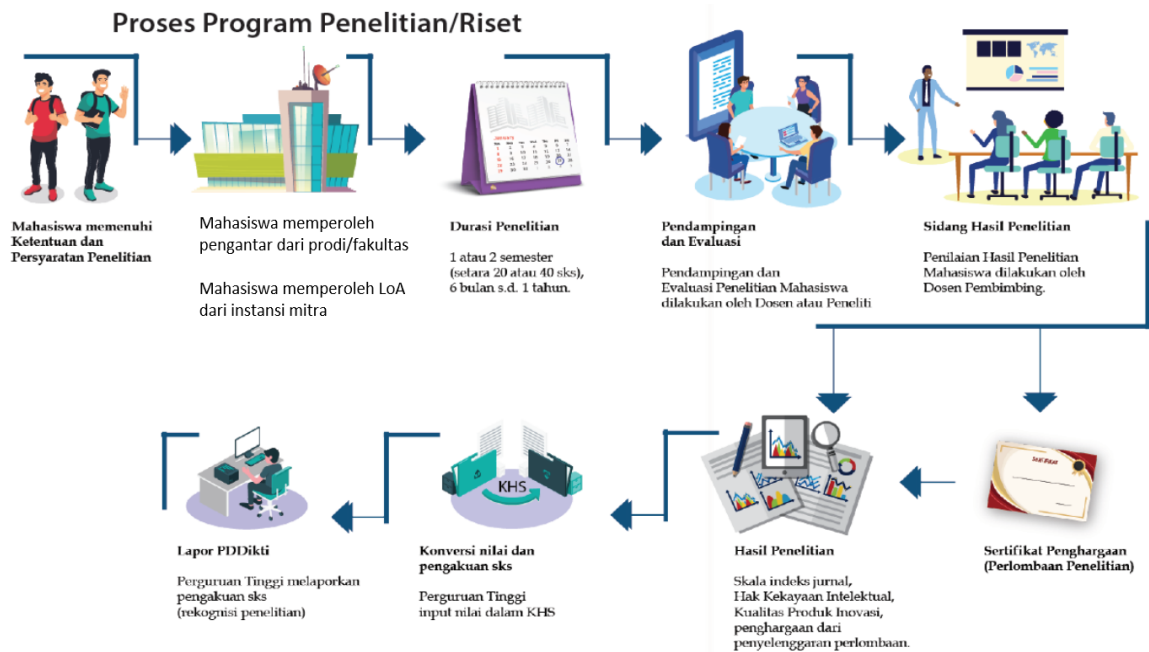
Proses Program Penelitian/Riset

Mahasiswa memenuhi Ketentuan dan Persyaratan Penelitian

Mahasiswa memperoleh pengantar dari prodi/fakultas

Mahasiswa memperoleh LoA dari instansi mitra

Durasi Penelitian

1 atau 2 semester (setara 20 atau 40 sks), 6 bulan s.d. 1 tahun.

Pendampingan dan Evaluasi

Pendampingan dan Evaluasi Penelitian Mahasiswa dilakukan oleh Dosen atau Peneliti

Sidang Hasil Penelitian

Penilaian Hasil Penelitian Mahasiswa dilakukan oleh Dosen Pembimbing.

Sertifikat Penghargaan (Perlombaan Penelitian)

Hasil Penelitian

Skala indeks jurnal, Hak Kekayaan Intelektual, Kualitas Produk Inovasi, penghargaan dari penyelenggaran perlombaan.

KHS

Konversi nilai dan pengakuan sks

Perguruan Tinggi input nilai dalam KHS

Lapor PDDikti

Perguruan Tinggi melaporkan pengakuan sks (rekognisi penelitian)